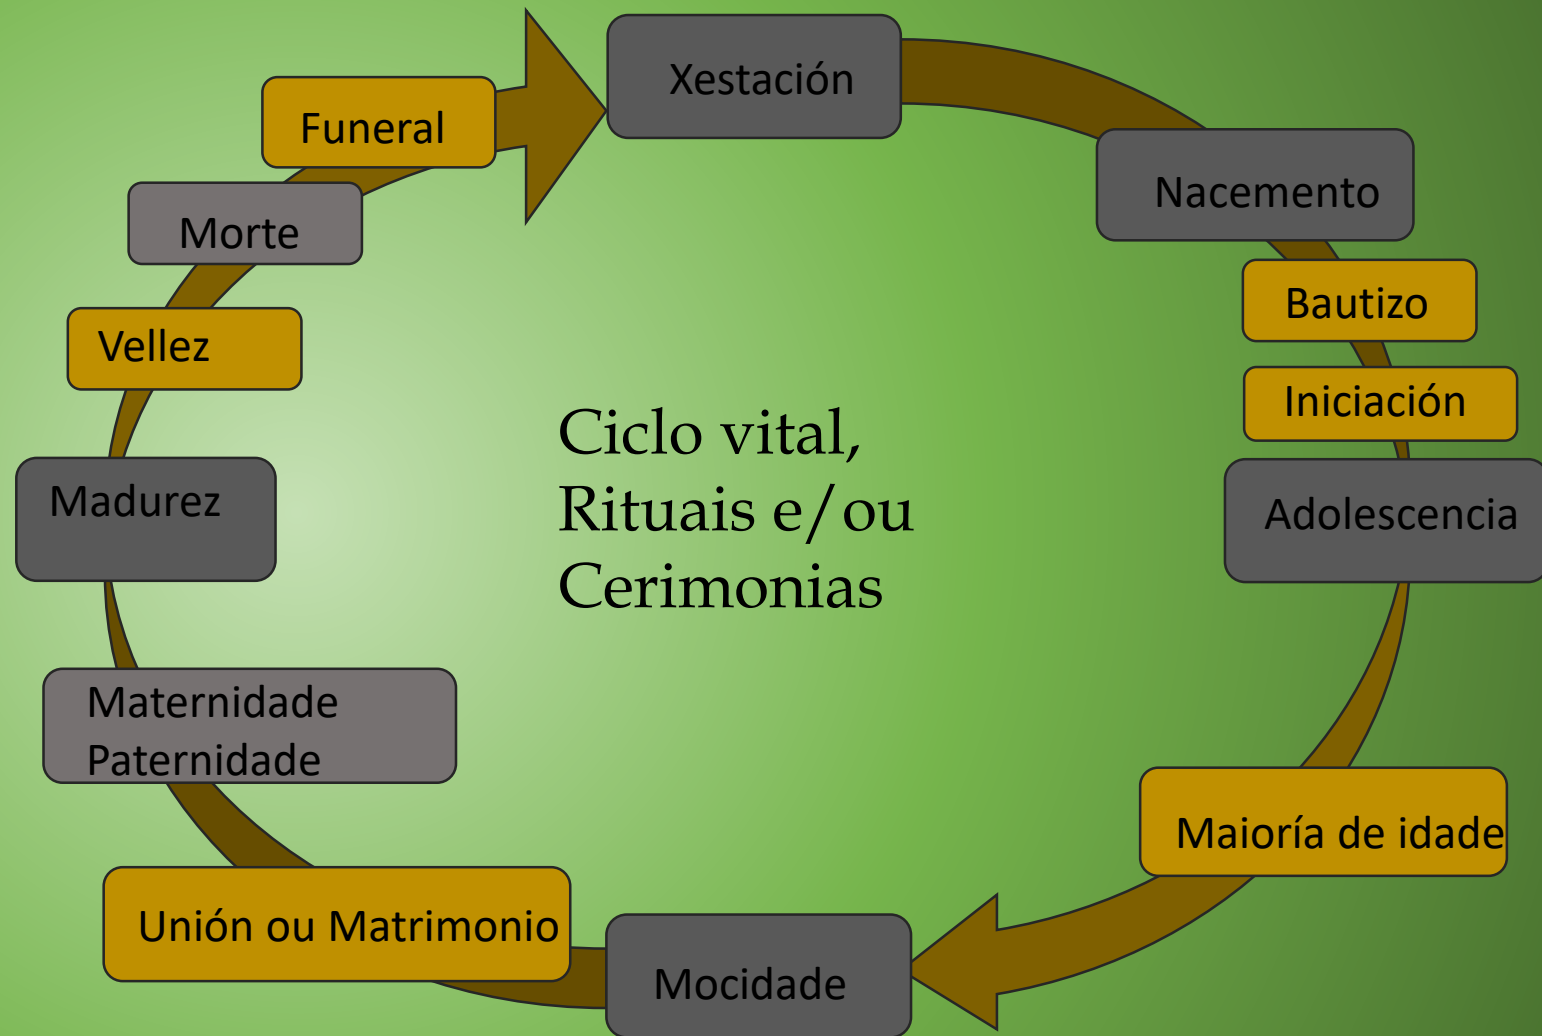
Xestación

Nacemento

Bautizo

Iniciación

Adolescencia

Maioría de idade

Mocidade

Unión ou Matrimonio

Maternidade
Paternidade

Madurez

Vellez

Morte

Funeral

Ciclo vital, Rituais e/ou Cerimonias